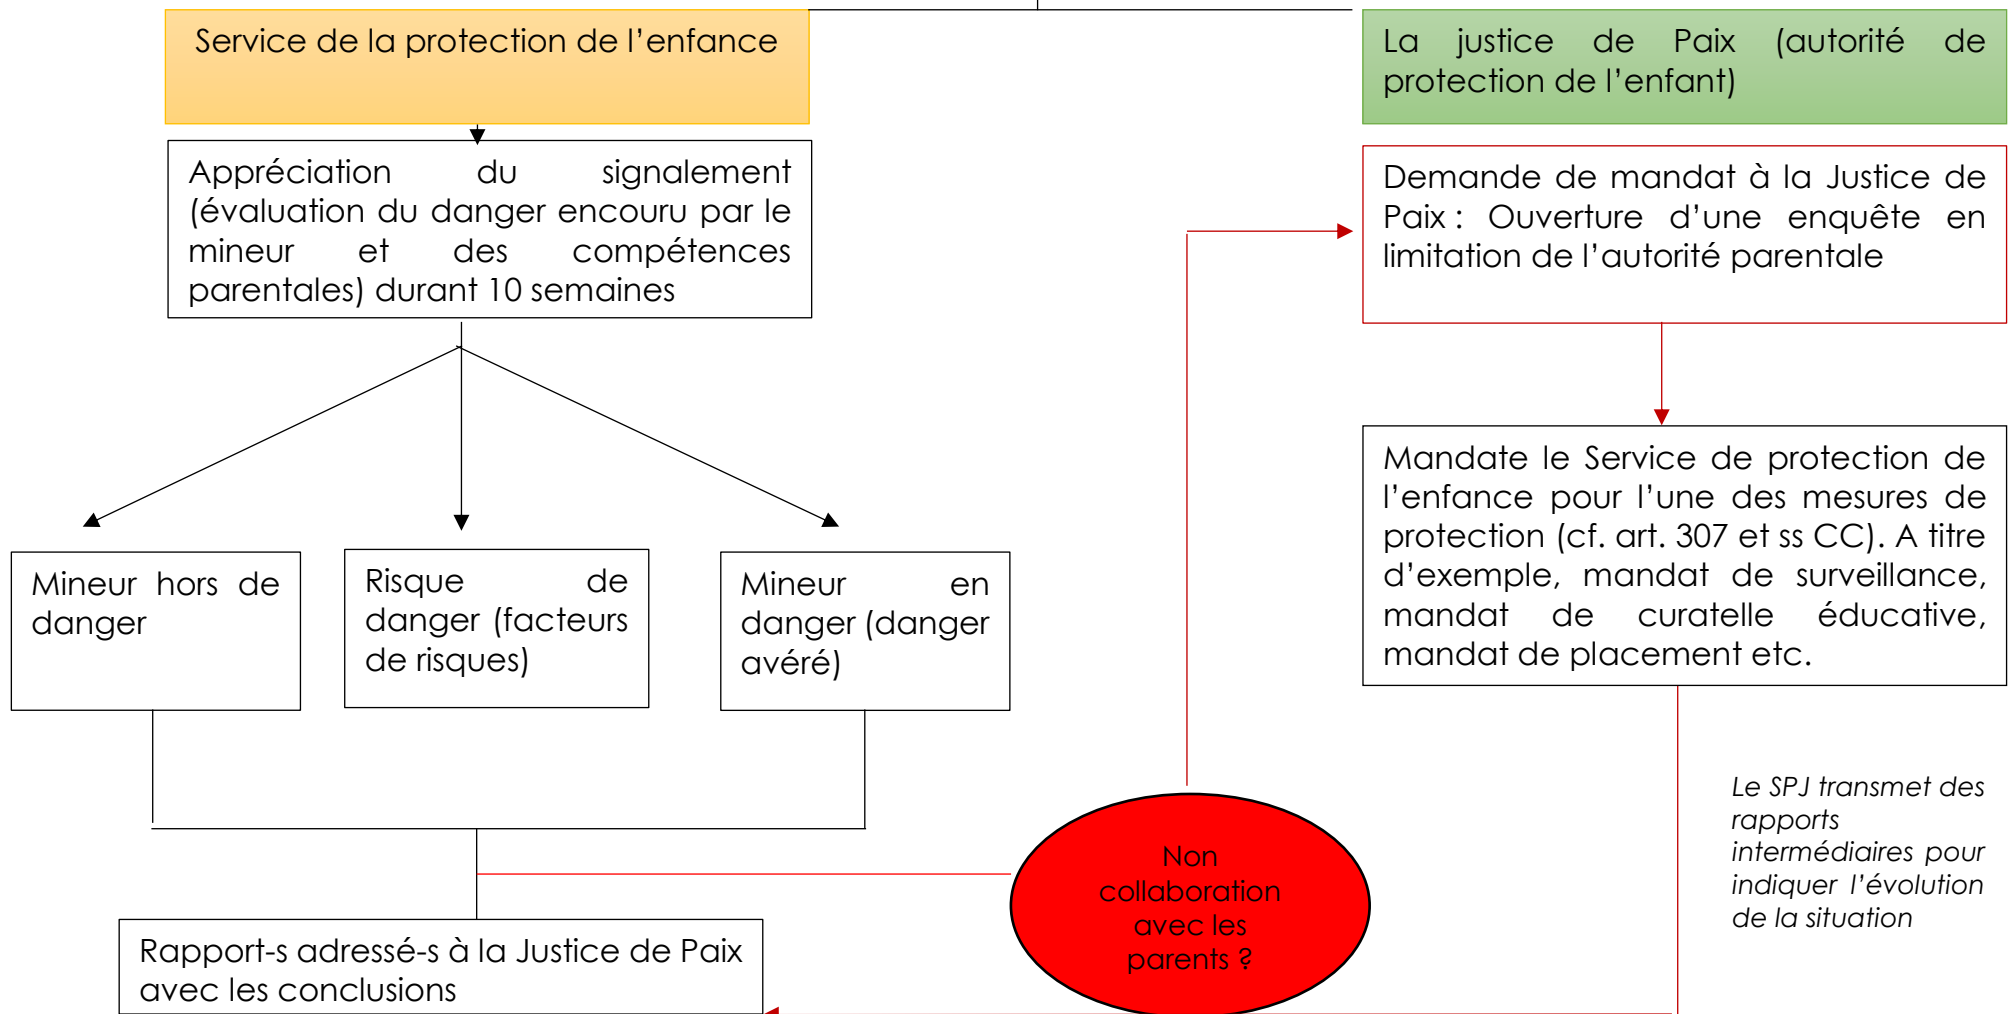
Service de la protection de l'enfance

La justice de Paix (autorité de protection de l'enfant)

Appréciation du signalement (évaluation du danger encouru par le mineur et des compétences parentales) durant 10 semaines

Demande de mandat à la Justice de Paix : Ouverture d'une enquête en limitation de l'autorité parentale

Mandate le Service de protection de l'enfance pour l'une des mesures de protection (cf. art. 307 et ss CC). A titre d'exemple, mandat de surveillance, mandat de curatelle éducative, mandat de placement etc.

Mineur hors de danger

Risque de danger (facteurs de risques)

Mineur en danger (danger avéré)

Le SPJ transmet des rapports intermédiaires pour indiquer l'évolution de la situation

Non collaboration avec les parents ?

Rapport-s adressé-s à la Justice de Paix avec les conclusions